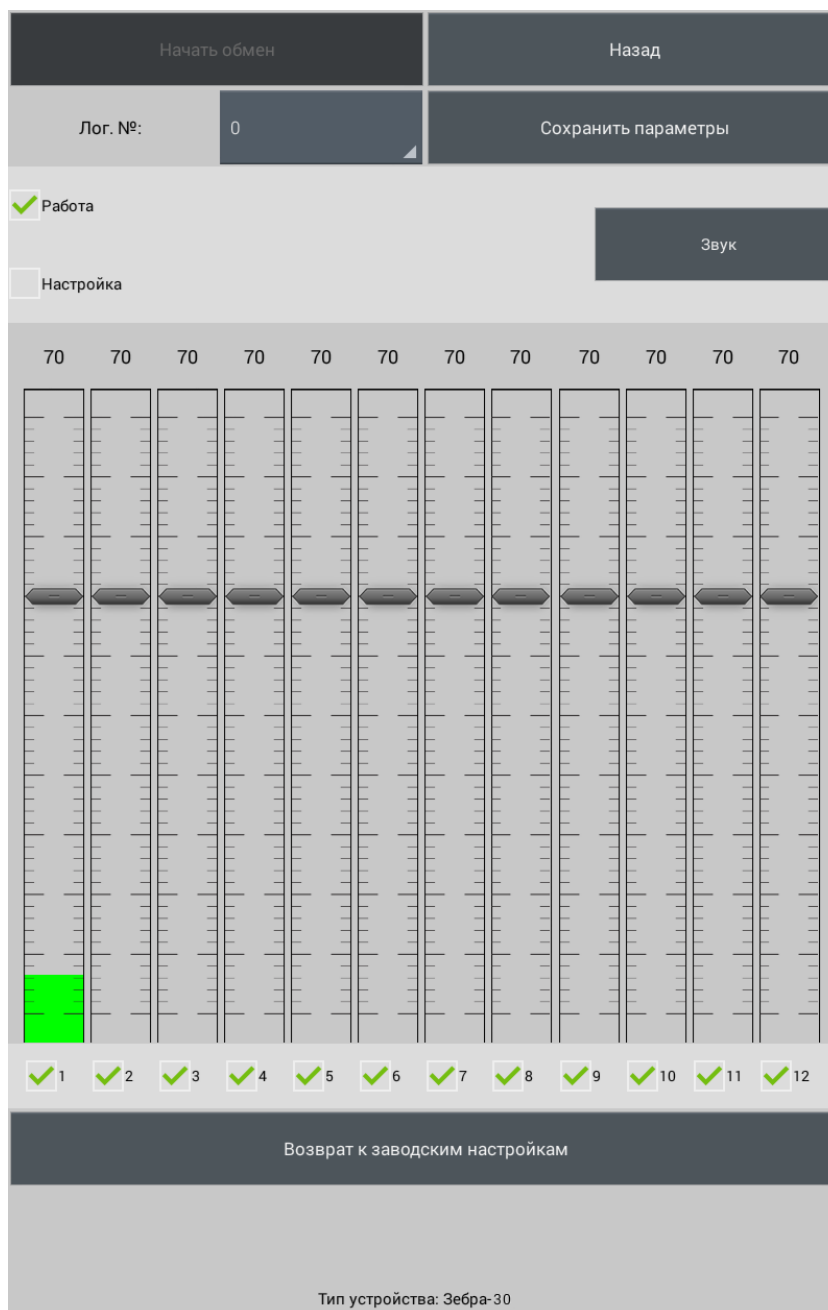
Начать обмен

Назад

Лог. №:

0

Сохранить параметры

Работа

Звук

Настройка

70 70 70 70 70 70 70 70 70 70 70 70

1 2 3 4 5 6 7 8 9 10 11 12

Возврат к заводским настройкам

Тип устройства: Зебра-30